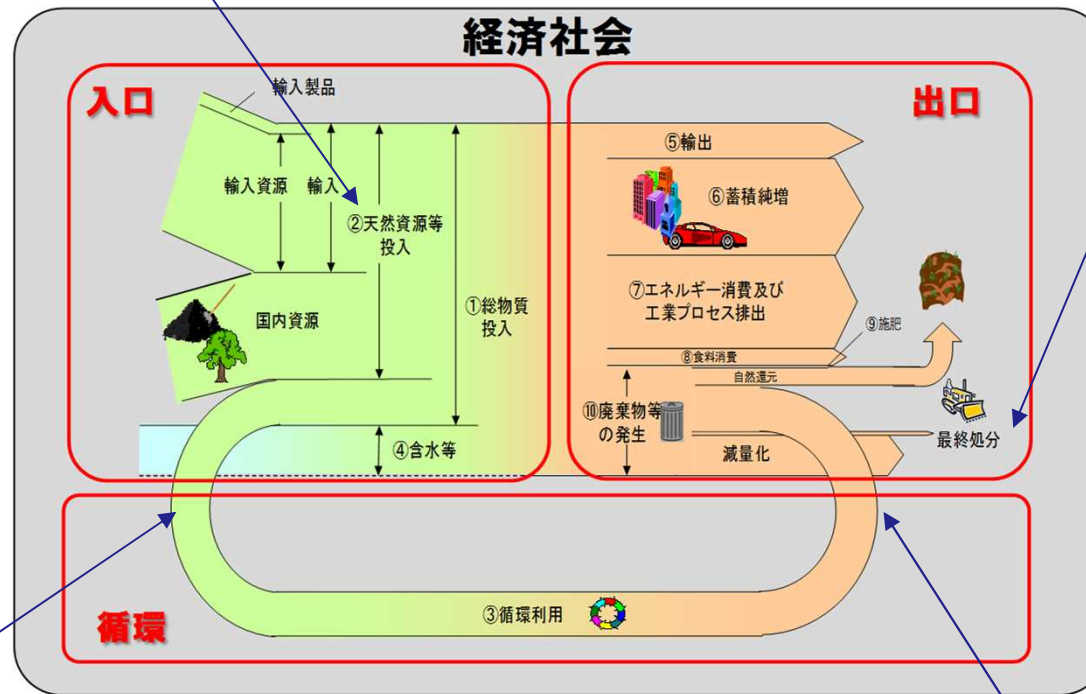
経済社会

入口

輸入製品

輸入資源

輸入

②天然資源等投入

①総物質投入

国内資源

④含水等

出口

⑤輸出

⑥蓄積純増

⑦エネルギー消費及び工業プロセス排出

⑨施肥

⑧食料消費

自然還元

⑩廃棄物等の発生

減量化

最終処分

循環

③循環利用